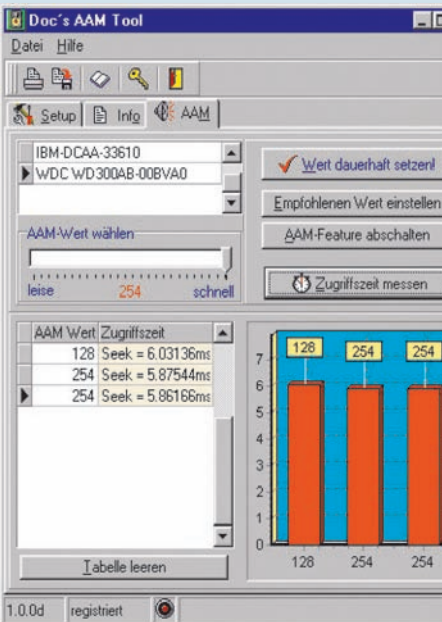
Doc's AAM Tool

Datei Hilfe

Setup Info AAM

IBM-DCAA-33610
WDC WD300AB-00BVA0

Wert dauerhaft setzen!
Empfohlenen Wert einstellen
AAM-Feature abschalten

AAM-Wert wählen

leise 254 schnell

Zugriffszeit messen

| AAM Wert | Zugriffszeit |
|---|---|
| 128 | Seek = 6.03136ms |
| 254 | Seek = 5.87544ms |
| 254 | Seek = 5.86166ms |

128 254 254

7
6
5
4
3
2
1
0

128 254 254

Tabelle leeren

1.0.0d registriert